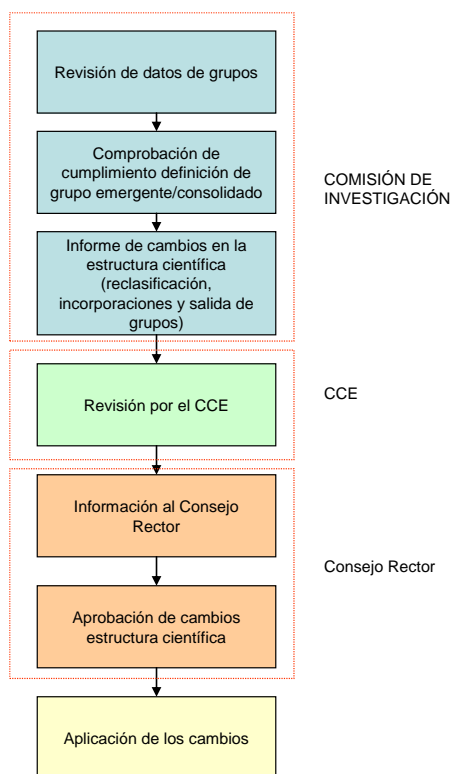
Revisión de datos de grupos

Comprobación de cumplimiento definición de grupo emergente/consolidado

Informe de cambios en la estructura científica (reclasificación, incorporaciones y salida de grupos)

COMISIÓN DE INVESTIGACIÓN

Revisión por el CCE

CCE

Información al Consejo Rector

Aprobación de cambios estructura científica

Consejo Rector

Aplicación de los cambios